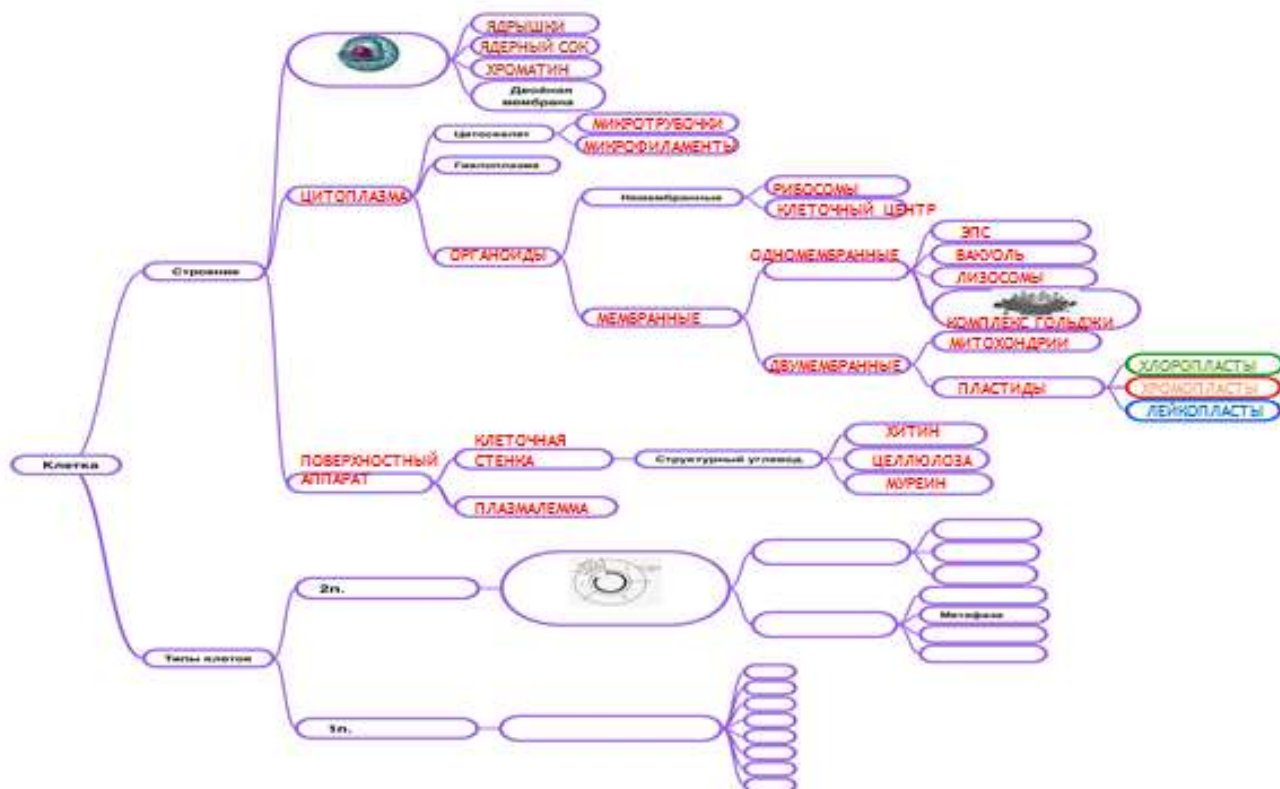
Клетка

Строение

ЯДРЫШКИ
ЯДЕРНЫЙ СОК
ХРОМАТИН
Двойная мембрана

ЦИТОПЛАЗМА
Цитоскелет
МИКРОТРУБОЧКИ
МИКРОФИЛАМЕНТЫ
Гиалоплазма

ОРГАНОИДЫ
Немембранные
РИБОСОМЫ
КЛЕТОЧНЫЙ ЦЕНТР

МЕМБРАННЫЕ
ОДНОМЕМБРАННЫЕ
ЭПС
ВАКУОЛЬ
ЛИЗОСОМЫ
КОМПЛЕКС ГОЛЬДЖИ
ДВУМЕМБРАННЫЕ
МИТОХОНДРИИ
ПЛАСТИДЫ
ХЛОРОПЛАСТЫ
ХРОМОПЛАСТЫ
ЛЕЙКОПЛАСТЫ

ПОВЕРХНОСТНЫЙ АППАРАТ
КЛЕТОЧНАЯ СТЕНКА
Структурный углевод
ХИТИН
ЦЕЛЛЮЛОЗА
МУРЕИН
ПЛАЗМАЛЕММА

Типы клеток
2n.
Метафаза
1n.